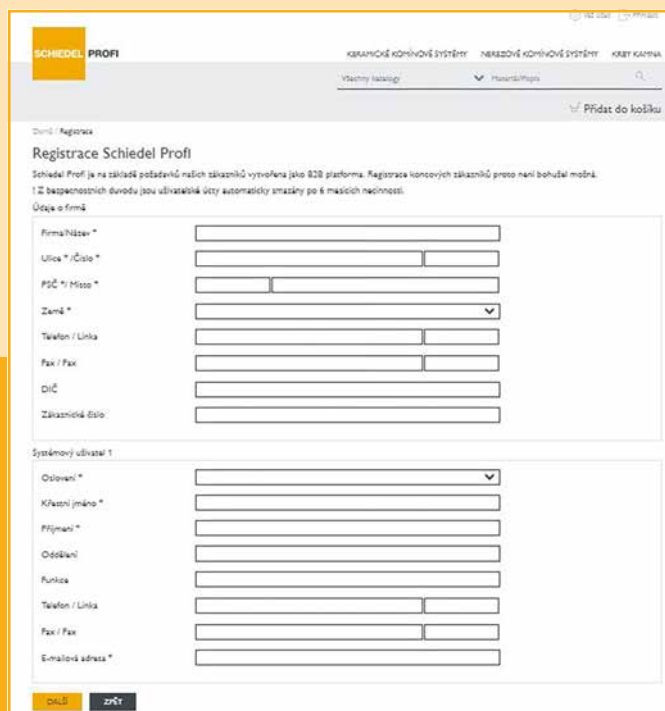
Váš účet Přihlásit

SCHIEDEL PROFI

KERAMICKÉ KOMÍNOVÉ SYSTÉMY NEREZOVÉ KOMÍNOVÉ SYSTÉMY KRBY KAMNA

Všechny katalogy Hanarti/Popis

Přidat do košíku

Domů / Registrace

Registrace Schiedel Profi

Schiedel Profi je na základě požadavků našich zákazníků vytvořena jako B2B platforma. Registrace koncových zákazníků proto není bohužel možná.

! Z bezpečnostních důvodu jsou uživatelské účty automaticky smazány po 6 měsících nečinnosti.

Údaje o firmě

Firma/Název *

Ulice * /Číslo *

PSČ */ Místo *

Země *

Telefon / Linka

Fax / Fax

DIČ

Zákaznické číslo

Systémový uživatel 1

Oslovení *

Křestní jméno *

Příjmení *

Oddělení

Funkce

Telefon / Linka

Fax / Fax

E-mailová adresa *

DALŠÍ ZPĚT